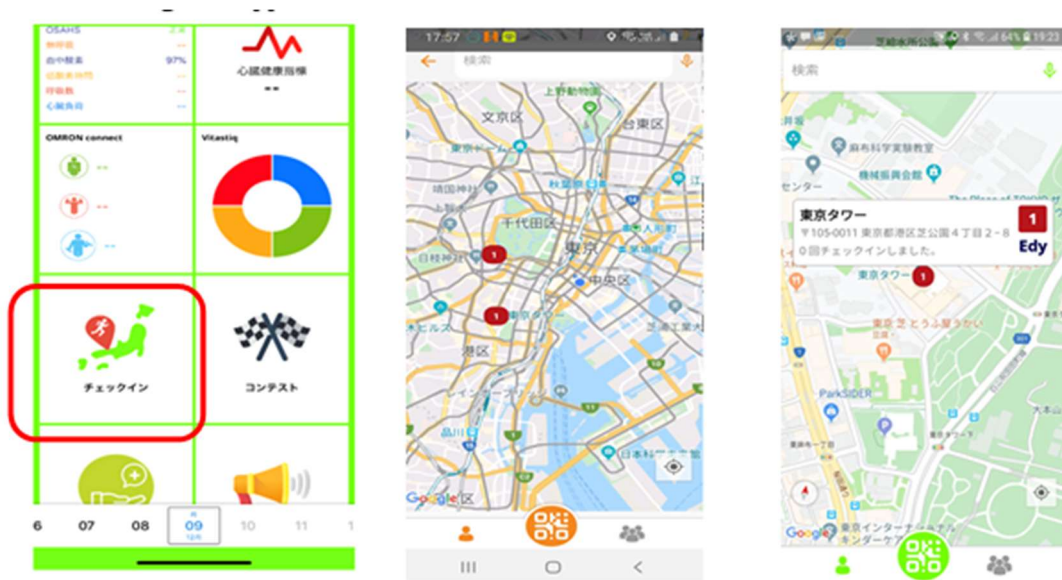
OSAHS
睡眠
血中酸素 97%
低酸素時間
呼吸数
心臓負荷

心臓健康指標
--

OMRON connect
--
--
--

Vitastiq

チェックイン

コンテスト

6 07 08 09 10 11 1

17:57

検索

文京区
上野動物園
台東区
秋葉原
千代田区
東京
日枝神社
1
中央区
1
東京タワー
港区
品川
日本科学未来館
Google

検索

麻布科学実験教室
機械振興会館
センター
東京タワー
〒105-0011 東京都港区芝公園４丁目２−８
0回チェックインしました。
1
Edy
東京タワー
1
ParkSIDER
Google
東京インターナショナル